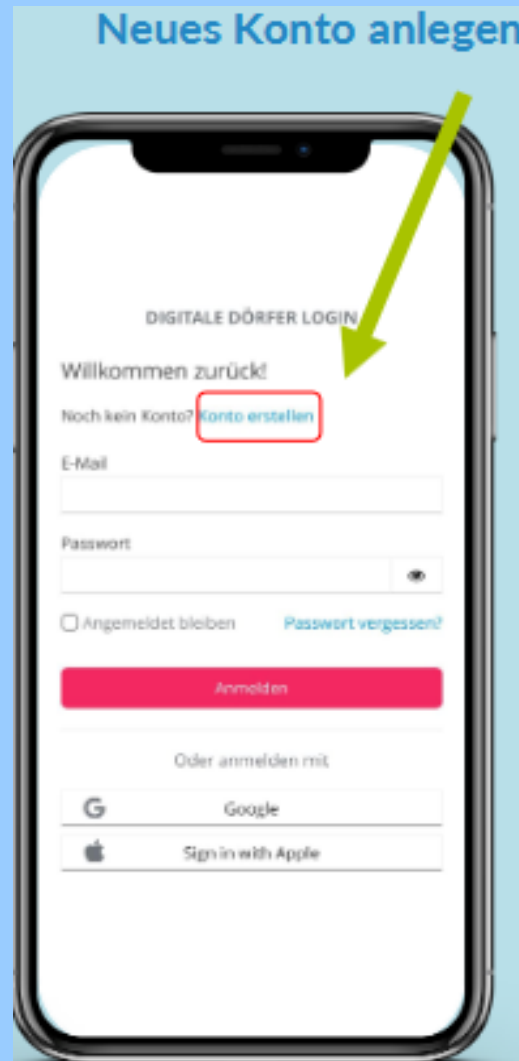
Neues Konto anlegen

DIGITALE DÖRFER LOGIN

Willkommen zurück!

Noch kein Konto? Konto erstellen

E-Mail

Passwort

Angemeldet bleiben

Passwort vergessen?

Anmelden

Oder anmelden mit

Google

Sign in with Apple